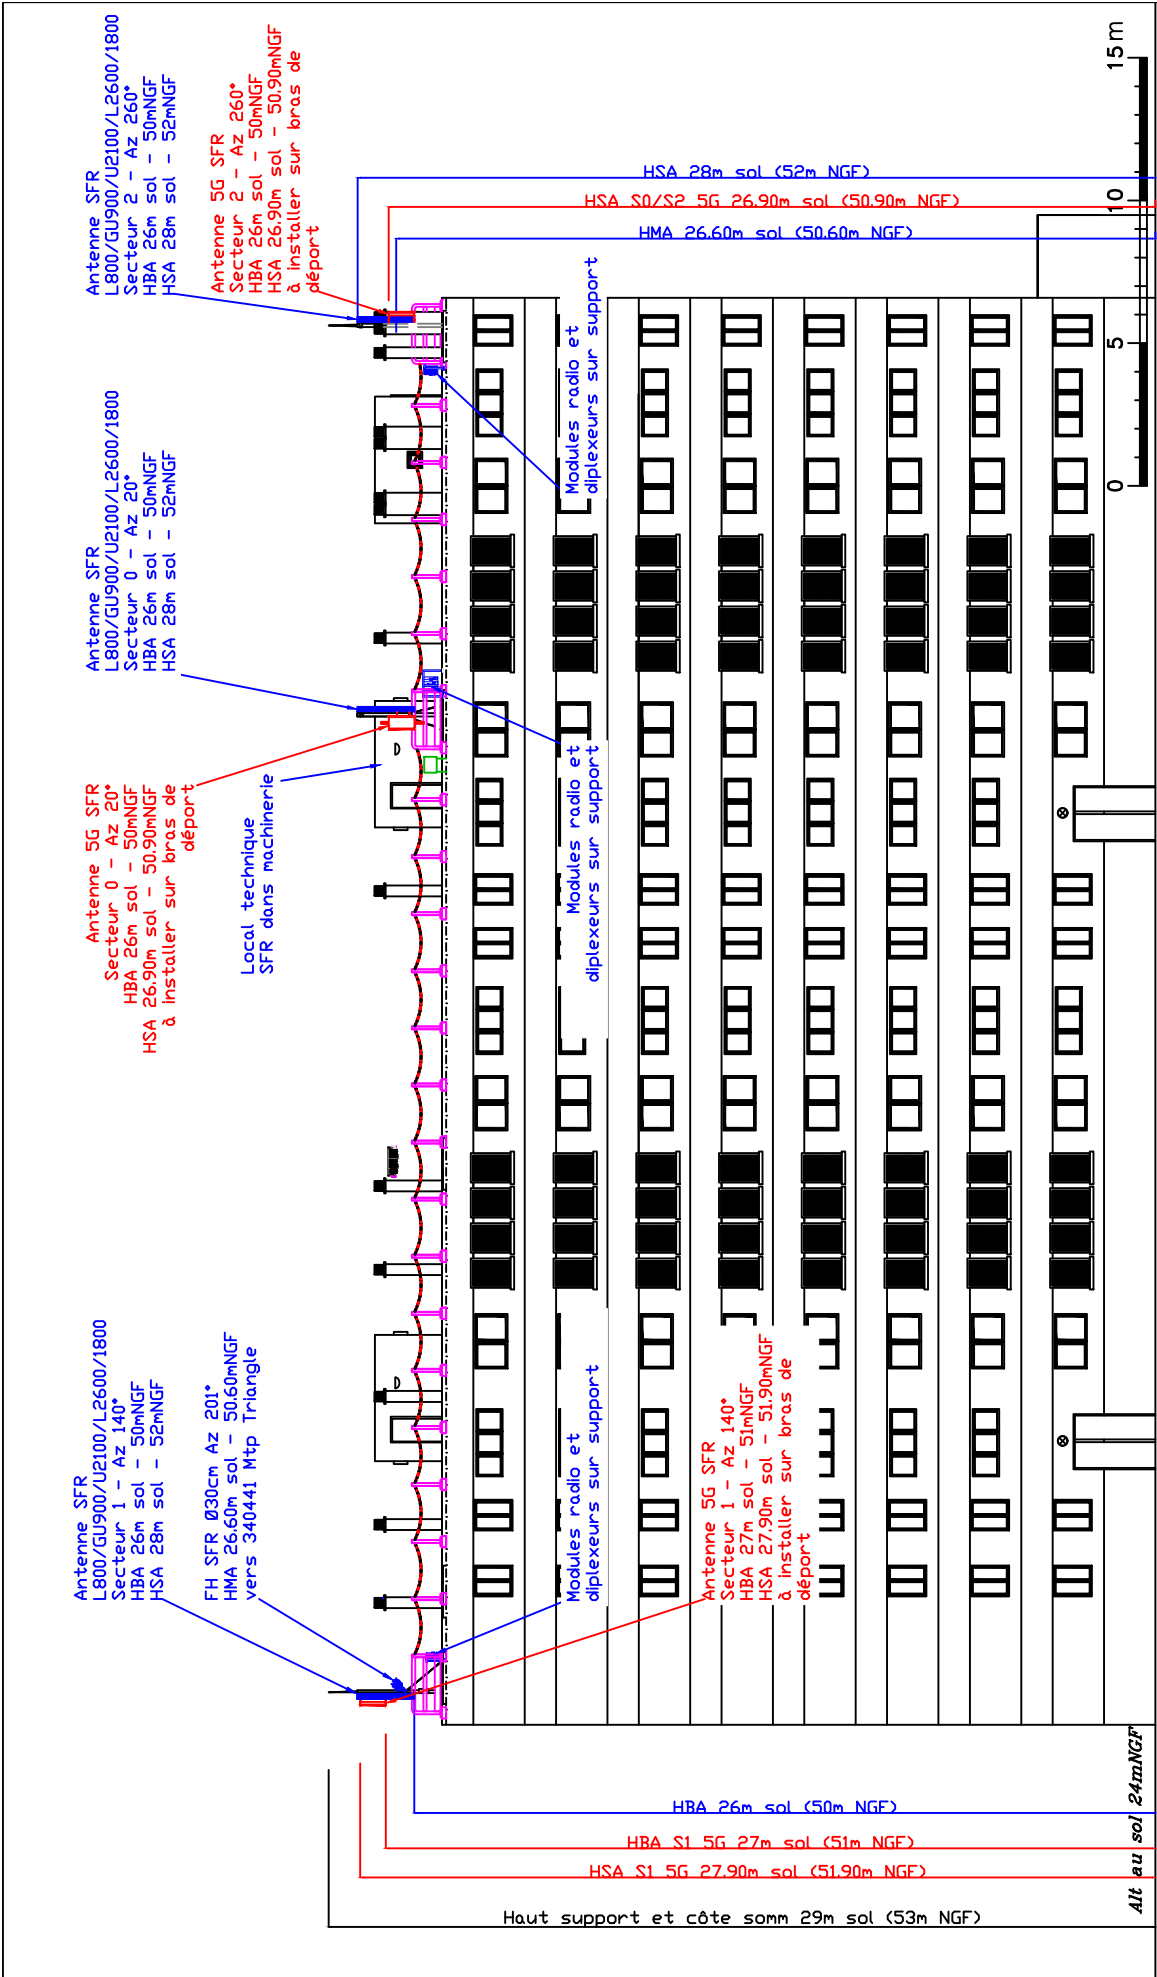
Antenne SFR
L800/GU900/U2100/L2600/1800
Secteur 2 - Az 260°
HBA 26m sol - 50mNGF
HSA 28m sol - 52mNGF

Antenne 5G SFR
Secteur 2 - Az 260°
HBA 26m sol - 50mNGF
HSA 26.90m sol - 50.90mNGF
à installer sur bras de départ

HSA 28m sol (52m NGF)
HSA S0/S2 5G 26.90m sol (50.90m NGF)
HMA 26.60m sol (50.60m NGF)

15 m
10
5
0

Modules radio et diplexeurs sur support

Antenne SFR
L800/GU900/U2100/L2600/1800
Secteur 0 - Az 20°
HBA 26m sol - 50mNGF
HSA 28m sol - 52mNGF

Antenne 5G SFR
Secteur 0 - Az 20°
HBA 26m sol - 50mNGF
HSA 26.90m sol - 50.90mNGF
à installer sur bras de départ

Local technique
SFR dans machinerie

Modules radio et diplexeurs sur support

Antenne SFR
L800/GU900/U2100/L2600/1800
Secteur 1 - Az 140°
HBA 26m sol - 50mNGF
HSA 28m sol - 52mNGF

FH SFR Ø30cm Az 201°
HMA 26.60m sol - 50.60mNGF
vers 340441 Mtp Triangle

Modules radio et diplexeurs sur support

Antenne 5G SFR
Secteur 1 - Az 140°
HBA 27m sol - 51mNGF
HSA 27.90m sol - 51.90mNGF
à installer sur bras de départ

HBA 26m sol (50m NGF)
HBA S1 5G 27m sol (51m NGF)
HSA S1 5G 27.90m sol (51.90m NGF)
Haut support et côte somm 29m sol (53m NGF)

Alt au sol 24mNGF